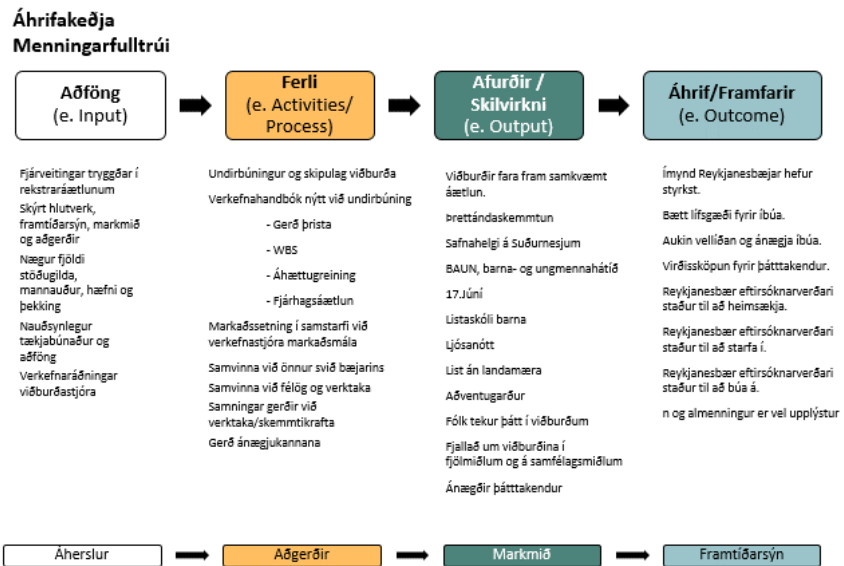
Áhrifakeðja
Menningarfulltrúi

Aðföng
(e. Input)

Ferli
(e. Activities/ Process)

Afurðir / Skilvirkni
(e. Output)

Áhrif/Framfarir
(e. Outcome)

Fjárveitingar tryggðar í rekstraráætlunum

Skýrt hlutverk, framtíðarsýn, markmið og aðgerðir

Nægur fjöldi stöðugilda, mannauður, hæfni og þekking

Nauðsynlegur tækjabúnaður og aðföng

Verkefnaráðningar viðburðastjóra

Undirbúningur og skipulag viðburða

Verkefnahandbók nýtt við undirbúning

- Gerð þrista

- WBS

- Áhættugreining

- Fjárhagsáætlun

Markaðssetning í samstarfi við verkefnastjóra markaðsmála

Samvinna við önnur svið bæjarins

Samvinna við félög og verktaka

Samningar gerðir við verktaka/skemmtikrafta

Gerð ánægjukannana

Viðburðir fara fram samkvæmt áætlun.

Þrettándaskemmtun

Safnahelgi á Suðurnesjum

BAUN, barna- og ungmennahátíð

17.Júní

Listaskóli barna

Ljósanótt

List án landamæra

Aðventugarður

Fólk tekur þátt í viðburðum

Fjallað um viðburðina í fjölmiðlum og á samfélagsmiðlum

Ánægðir þátttakendur

Ímynd Reykjanesbæjar hefur styrkst.

Bætt lífsgæði fyrir íbúa.

Aukin vellíðan og ánægja íbúa.

Virðissköpun fyrir þátttakendur.

Reykjanesbær eftirsóknarverðari staður til að heimsækja.

Reykjanesbær eftirsóknarverðari staður til að starfa í.

Reykjanesbær eftirsóknarverðari staður til að búa á.

n og almenningur er vel upplýstur

Áherslur

Aðgerðir

Markmið

Framtíðarsýn